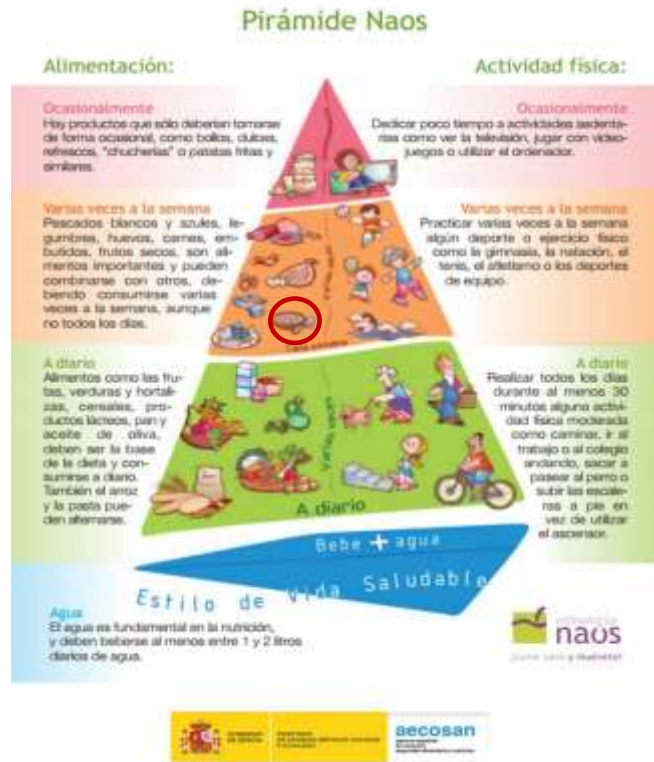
Pirámide Naos

Alimentación:

Actividad física:

Ocasionalmente
Hay productos que sólo deberían tomarse de forma ocasional, como bollos, dulces, refrescos, "chucherías" o patatas fritas y similares.

Ocasionalmente
Dedicar poco tiempo a actividades sedentarias como ver la televisión, jugar con videojuegos o utilizar el ordenador.

Varias veces a la semana
Pescados blancos y azules, legumbres, huevos, carnes, embutidos, frutos secos, son alimentos importantes y pueden combinarse con otros, debiendo consumirse varias veces a la semana, aunque no todos los días.

Varias veces a la semana
Practicar varias veces a la semana algún deporte o ejercicio físico como la gimnasia, la natación, el tenis, el atletismo o los deportes de equipo.

Varias veces

A diario
Alimentos como las frutas, verduras y hortalizas, cereales, productos lácteos, pan y aceite de oliva, deben ser la base de la dieta y consumirse a diario. También el arroz y la pasta pueden alternarse.

A diario
Realizar todos los días durante al menos 30 minutos alguna actividad física moderada como caminar, ir al trabajo o al colegio andando, sacar a pasear al perro o subir las escaleras a pie en vez de utilizar el ascensor.

Varias veces

A diario

Bebe + agua

Estilo de vida Saludable

Agua
El agua es fundamental en la nutrición, y deben beberse al menos entre 1 y 2 litros diarios de agua.

estrategia
naos
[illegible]

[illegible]

aecosan
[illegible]